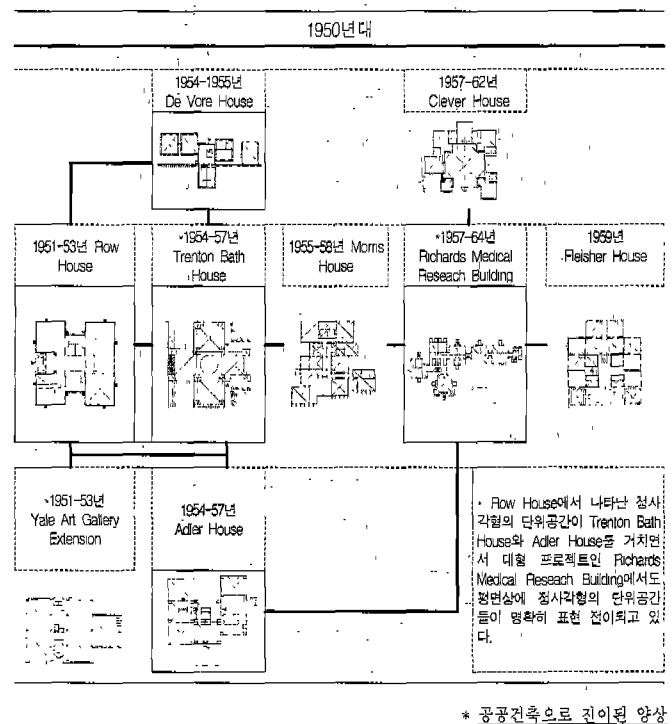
1950년대

1954-1955년
De Vore House

1957-62년
Clever House

1951-53년 Row House

*1954-57년
Trenton Bath House

1955-58년 Morris House

*1957-64년
Richards Medical Reseach Building

1959년
Fleisher House

*1951-53년
Yale Art Gallery Extension

1954-57년
Adler House

• Row House에서 나타난 정사각형의 단위공간이 Trenton Bath House와 Adler House를 거치면서 대형 프로젝트인 Richards Medical Reseach Building에서도 평면상에 정사각형의 단위공간들이 명확히 표현 전이되고 있다.

* 공공건축으로 전이된 양상